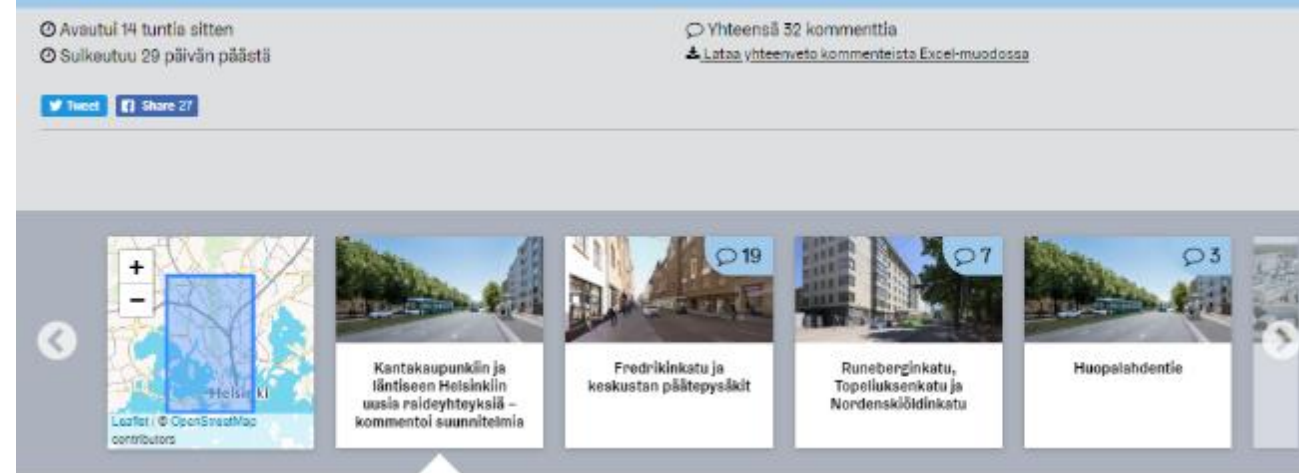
Avautui 14 tuntia sitten
Sulkeutuu 29 päivän päästä

Yhteensä 32 kommenttia
Lataa yhteenveto kommenteista Excel-muodossa

Tweet Share 27

+
−
Helsinki
Leaflet | © OpenStreetMap contributors

Kantakaupunkiin ja läntiseen Helsinkiin uusia raideyhteyksiä – kommentoi suunnitelmia

19
Fredrikinkatu ja keskustan päätepysäkit

7
Runeberginkatu, Topeliuksenkatu ja Nordenskiöldinkatu

3
Huopalahdentie